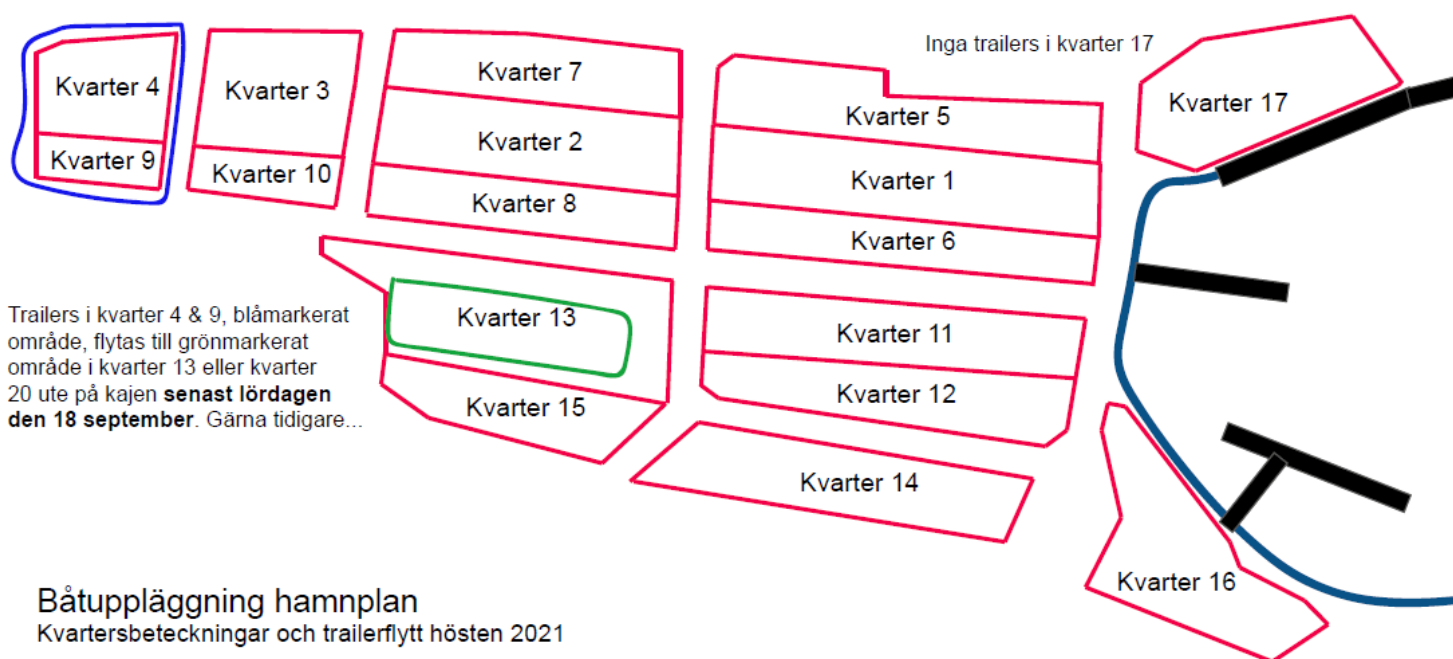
Kvarter 4

Kvarter 9

Kvarter 3

Kvarter 10

Kvarter 7

Kvarter 2

Kvarter 8

Inga trailers i kvarter 17

Kvarter 5

Kvarter 1

Kvarter 6

Kvarter 17

Trailers i kvarter 4 & 9, blåmarkerat område, flytas till grönmarkerat område i kvarter 13 eller kvarter 20 ute på kajen **senast lördagen den 18 september**. Gärna tidigare...

Kvarter 13

Kvarter 15

Kvarter 11

Kvarter 12

Kvarter 14

Kvarter 16

Båtuppläggning hamnplan

Kvartersbeteckningar och trailerflytt hösten 2021